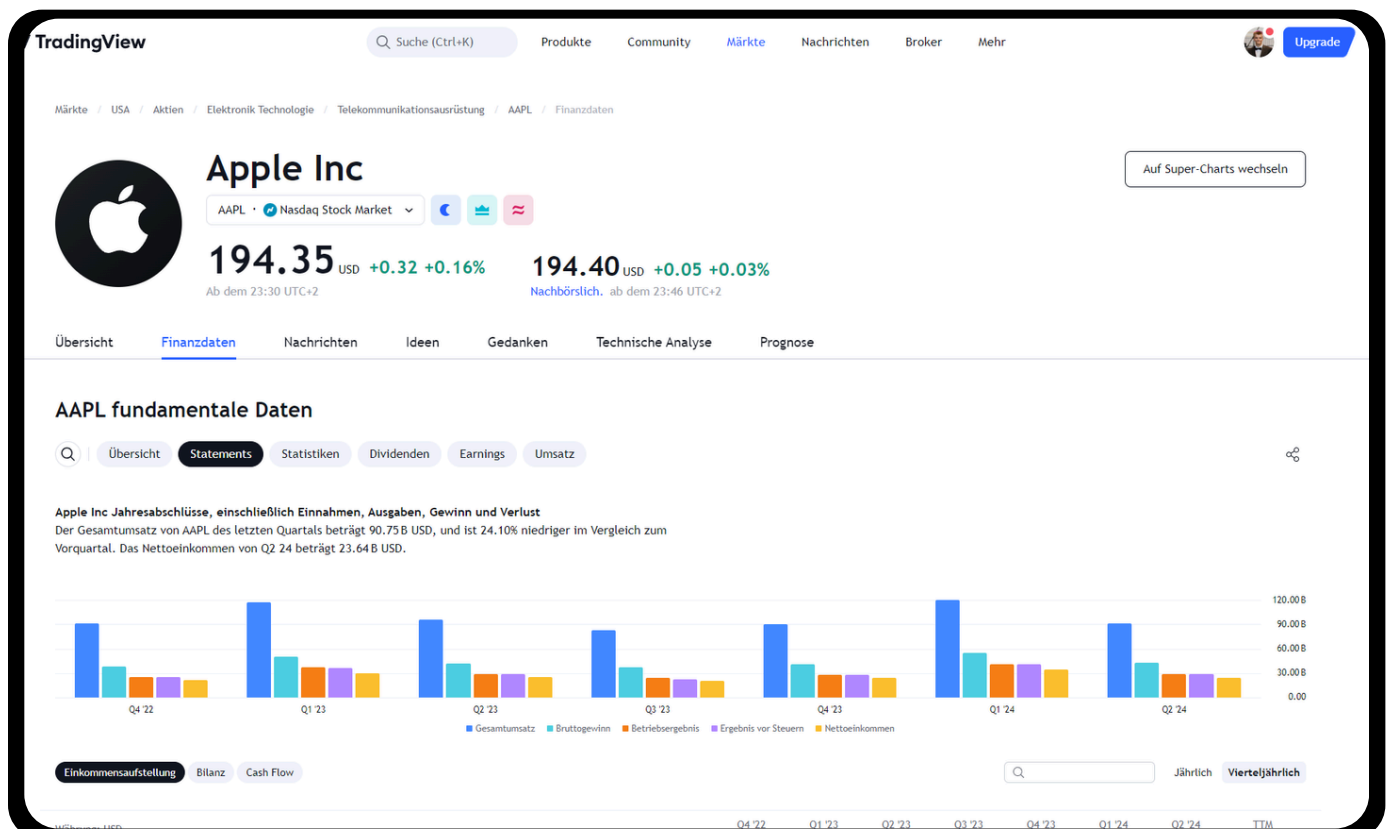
TradingView

Suche (Ctrl+K) Produkte Community Märkte Nachrichten Broker Mehr Upgrade

Märkte / USA / Aktien / Elektronik Technologie / Telekommunikationsausrüstung / AAPL / Finanzdaten

Apple Inc

AAPL · Nasdaq Stock Market

Auf Super-Charts wechseln

194.35 USD +0.32 +0.16%
Ab dem 23:30 UTC+2

194.40 USD +0.05 +0.03%
Nachbörslich. ab dem 23:46 UTC+2

Übersicht Finanzdaten Nachrichten Ideen Gedanken Technische Analyse Prognose

AAPL fundamentale Daten

Übersicht Statements Statistiken Dividenden Earnings Umsatz

Apple Inc Jahresabschlüsse, einschließlich Einnahmen, Ausgaben, Gewinn und Verlust
Der Gesamtumsatz von AAPL des letzten Quartals beträgt 90.75 B USD, und ist 24.10% niedriger im Vergleich zum Vorquartal. Das Nettoeinkommen von Q2 24 beträgt 23.64 B USD.

120.00 B
90.00 B
60.00 B
30.00 B
0.00

Q4 '22 Q1 '23 Q2 '23 Q3 '23 Q4 '23 Q1 '24 Q2 '24

Gesamtumsatz Bruttogewinn Betriebsergebnis Ergebnis vor Steuern Nettoeinkommen

Einkommensaufstellung Bilanz Cash Flow

Jährlich Vierteljährlich

Q4 '22 Q1 '23 Q2 '23 Q3 '23 Q4 '23 Q1 '24 Q2 '24 TTM